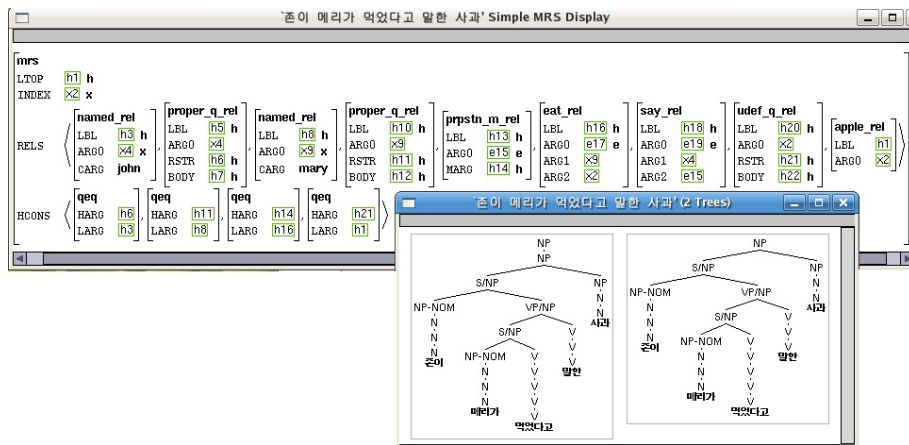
'존이 메리가 먹었다고 말한 사과' Simple MRS Display

mrs
LTOP h1 h
INDEX x2 x

RELS
named_rel
LBL h3 h
ARG0 x4 x
CARG john

proper_q_rel
LBL h5 h
ARG0 x4
RSTR h6 h
BODY h7 h

named_rel
LBL h8 h
ARG0 x9 x
CARG mary

proper_q_rel
LBL h10 h
ARG0 x9
RSTR h11 h
BODY h12 h

prpstn_m_rel
LBL h13 h
ARG0 e15 e
MARG h14 h

eat_rel
LBL h16 h
ARG0 e17 e
ARG1 x9
ARG2 x2

say_rel
LBL h18 h
ARG0 e19 e
ARG1 x4
ARG2 e15

udef_q_rel
LBL h20 h
ARG0 x2
RSTR h21 h
BODY h22 h

apple_rel
LBL h1
ARG0 x2

HCONS
qeq
HARG h6
LARG h3

qeq
HARG h11
LARG h8

qeq
HARG h14
LARG h16

qeq
HARG h21
LARG h1

'존이 메리가 먹었다고 말한 사과' (2 Trees)

NP
NP
S/NP
NP
N
N
사과
NP-NOM
N
N
N
존이
VP/NP
S/NP
V
V
말한
NP-NOM
N
N
N
메리가
V
V
V
V
먹었다고

NP
S/NP
NP
N
N
사과
NP-NOM
N
N
N
존이
VP/NP
S/NP
V
V
말한
NP-NOM
N
N
N
메리가
V
V
V
먹었다고